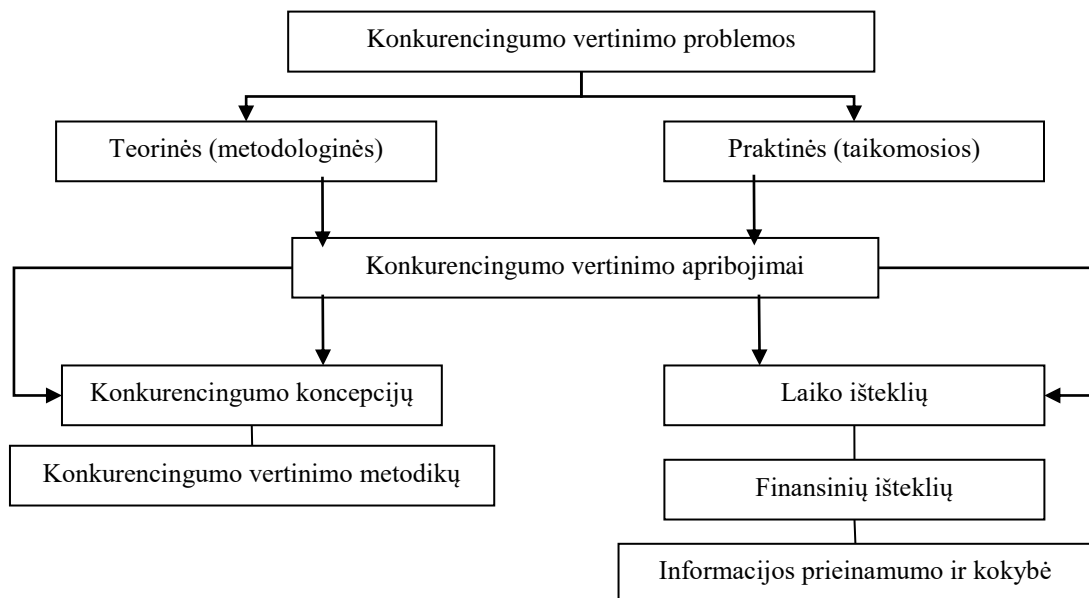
Konkurencingumo vertinimo problemos

Teorinės (metodologinės)

Praktinės (taikomosios)

Konkurencingumo vertinimo apribojimai

Konkurencingumo koncepcijų

Konkurencingumo vertinimo metodikų

Laiko išteklių

Finansinių išteklių

Informacijos prieinamumo ir kokybė